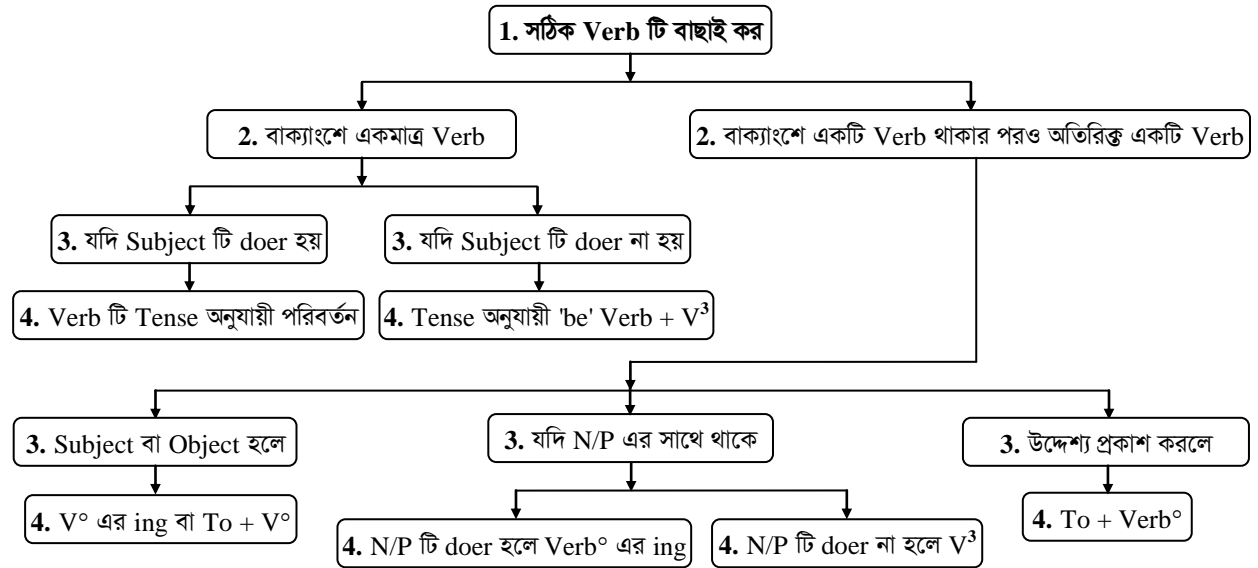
1. সঠিক Verb টি বাছাই কর

2. বাক্যাংশে একমাত্র Verb

2. বাক্যাংশে একটি Verb থাকার পরও অতিরিক্ত একটি Verb

3. যদি Subject টি doer হয়

3. যদি Subject টি doer না হয়

4. Verb টি Tense অনুযায়ী পরিবর্তন

4. Tense অনুযায়ী 'be' Verb + $V^3$

3. Subject বা Object হলে

3. যদি N/P এর সাথে থাকে

3. উদ্দেশ্য প্রকাশ করলে

4. $V^\circ$ এর ing বা To + $V^\circ$

4. N/P টি doer হলে Verb° এর ing

4. N/P টি doer না হলে $V^3$

4. To + Verb°